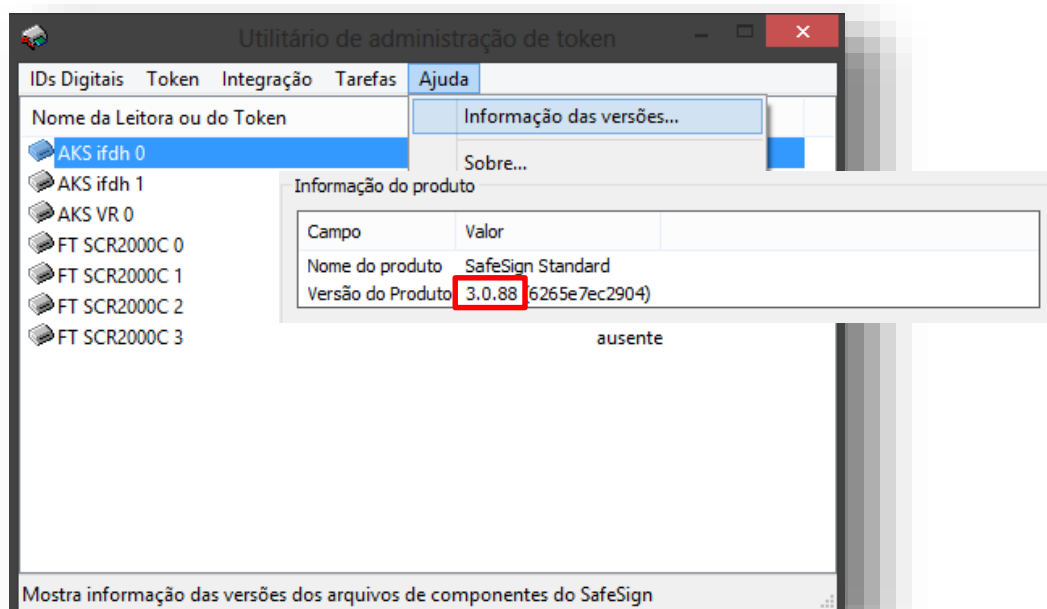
Utilitário de administração de token

IDs Digitais Token Integração Tarefas Ajuda

Nome da Leitora ou do Token

Informação das versões...

Sobre...

AKS ifdh 0
AKS ifdh 1
AKS VR 0
FT SCR2000C 0
FT SCR2000C 1
FT SCR2000C 2
FT SCR2000C 3

Informação do produto

| Campo | Valor |
|---|---|
| Nome do produto | SafeSign Standard |
| Versão do Produto | 3.0.88 (6265e7ec2904) |

ausente

Mostra informação das versões dos arquivos de componentes do SafeSign